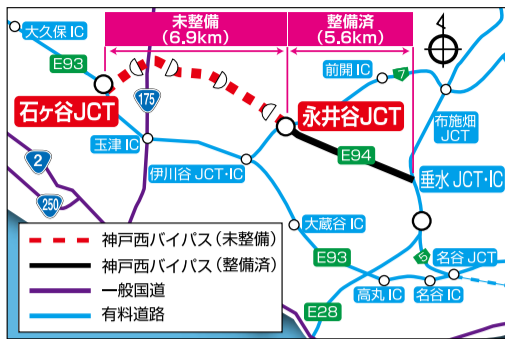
大久保 IC

未整備
(6.9km)

整備済
(5.6km)

E93

前開 IC

7

石ヶ谷JCT

175

永井谷JCT

布施畑 JCT

玉津 IC

E94

2

伊川谷 JCT・IC

垂水 JCT・IC

250

大蔵谷 IC

神戸西バイパス(未整備)

神戸西バイパス(整備済)

E93

5

名谷 JCT

一般国道

高丸 IC

名谷 IC

有料道路

E28